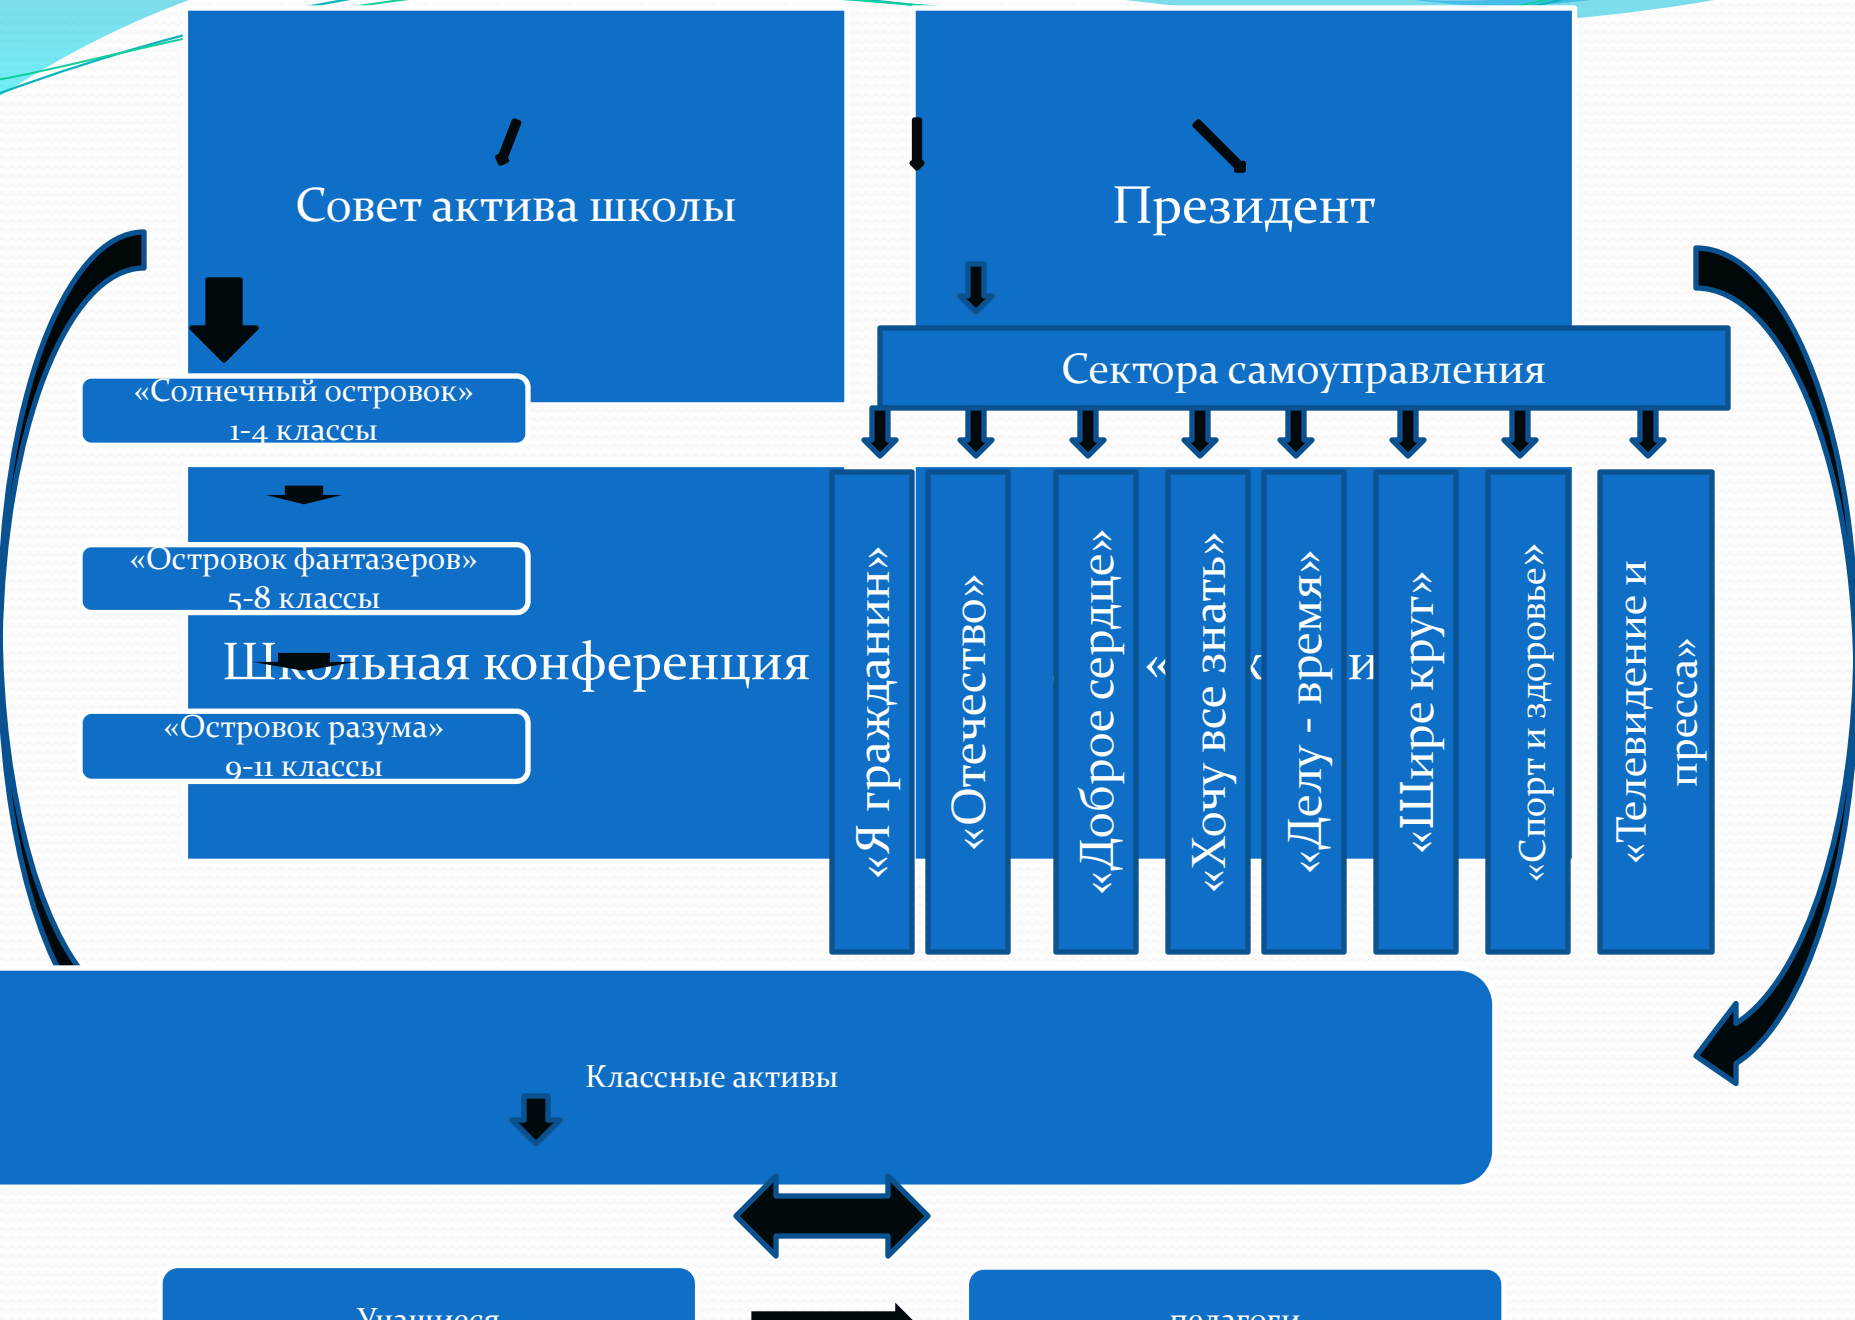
Совет актива школы

Президент

Сектора самоуправления

«Солнечный островок»
1-4 классы

«Островок фантазеров»
5-8 классы

Школьная конференция

«Островок разума»
9-11 классы

«Я гражданин»

«Отечество»

«Доброе сердце»

«Хочу все знать»

«Делу - время»

«Шире круг»

«Спорт и здоровье»

«Телевидение и пресса»

Классные активы

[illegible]

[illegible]